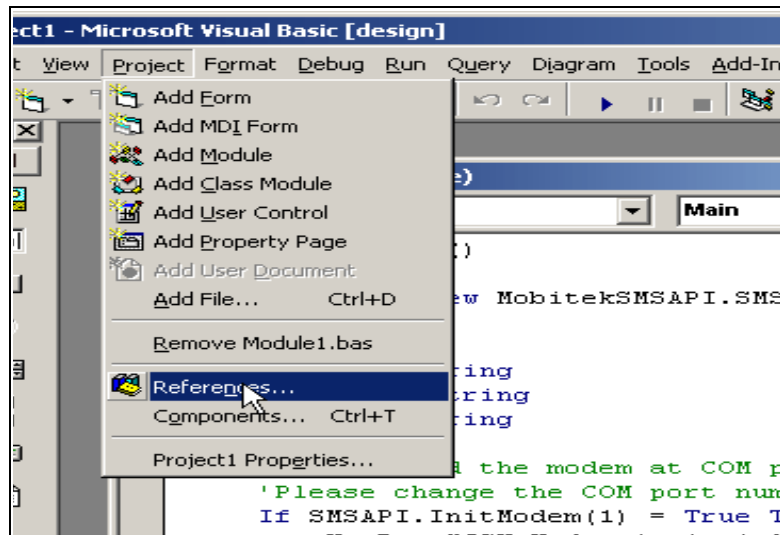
ect1 - Microsoft Visual Basic [design]

t View Project Format Debug Run Query Diagram Tools Add-In

Add Form
Add MDI Form
Add Module
Add Class Module
Add User Control
Add Property Page
Add User Document
Add File... Ctrl+D
Remove Module1.bas
References...
Components... Ctrl+T
Project1 Properties...

e)
Main
)
ew MobitekSMSAPI.SMS
ting
tring
ting
d the modem at COM p
'Please change the COM port num
If SMSAPI.InitModem(1) = True T